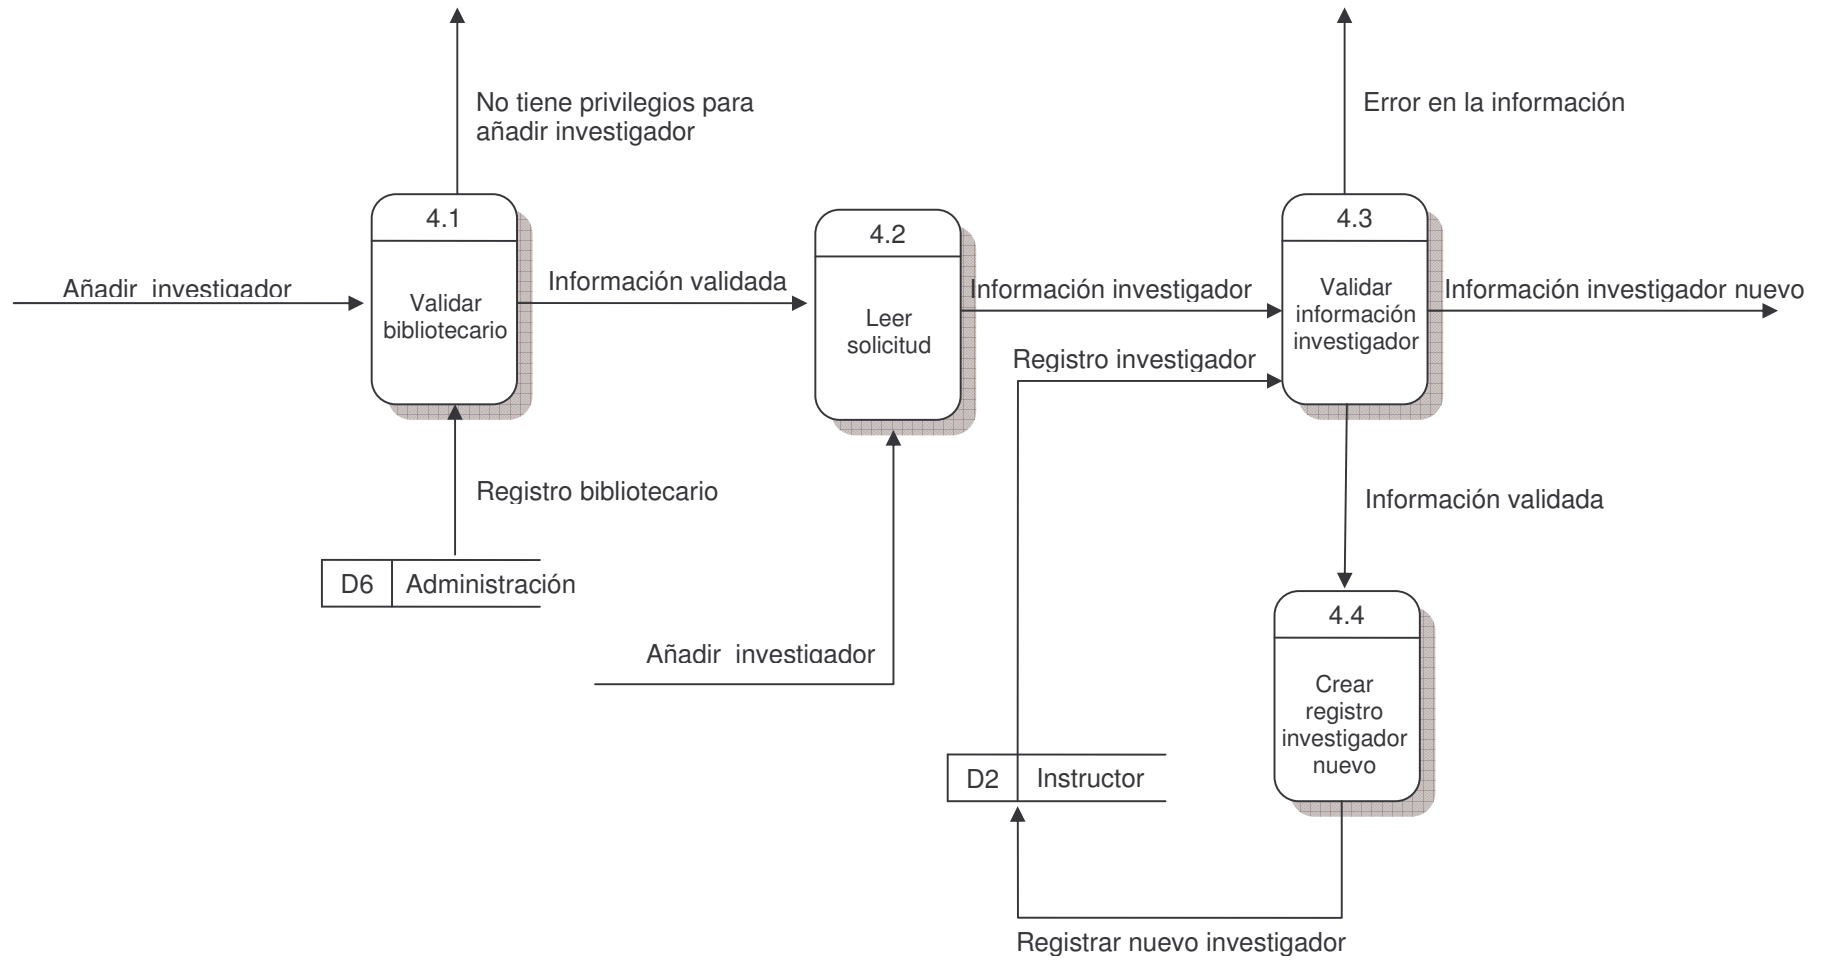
No tiene privilegios para añadir investigador

Error en la información

4.1
Validar bibliotecario

4.2
Leer solicitud

4.3
Validar información investigador

Añadir investigador

Información validada

Información investigador

Información investigador nuevo

Registro investigador

Registro bibliotecario

Información validada

D6 Administración

4.4
Crear registro investigador nuevo

Añadir investigador

D2 Instructor

Registrar nuevo investigador